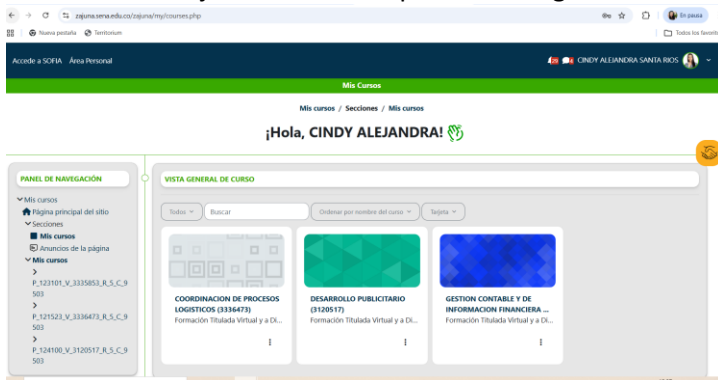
zajuna.sena.edu.co/zajuna/my/courses.php

En pausa

Nueva pestaña Territorium

Todos los favoritos

Accede a SOFIA Área Personal

CINDY ALEJANDRA SANTA RIOS

Mis Cursos

Mis cursos / Secciones / Mis cursos

¡Hola, CINDY ALEJANDRA!

PANEL DE NAVEGACIÓN

Mis cursos
Página principal del sitio
Secciones
Mis cursos
Anuncios de la página
Mis cursos
P_123101_V_3335853_R_5_C_9503
P_121523_V_3336473_R_5_C_9503
P_124100_V_3120517_R_5_C_9503

VISTA GENERAL DE CURSO

Todos
Buscar
Ordenar por nombre del curso
Tarjeta

COORDINACION DE PROCESOS LOGISTICOS (3336473)
Formación Titulada Virtual y a Di...

DESARROLLO PUBLICITARIO (3120517)
Formación Titulada Virtual y a Di...

GESTION CONTABLE Y DE INFORMACION FINANCIERA ...
Formación Titulada Virtual y a Di...